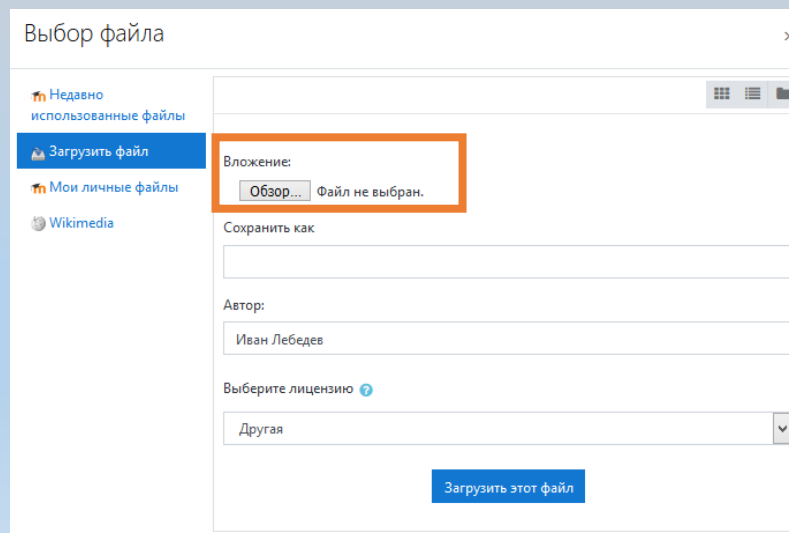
Выбор файла

Недавно использованные файлы

Загрузить файл

Мои личные файлы

Wikimedia

Вложение:

Обзор... Файл не выбран.

Сохранить как

Автор:

Иван Лебедев

Выберите лицензию

Другая

Загрузить этот файл